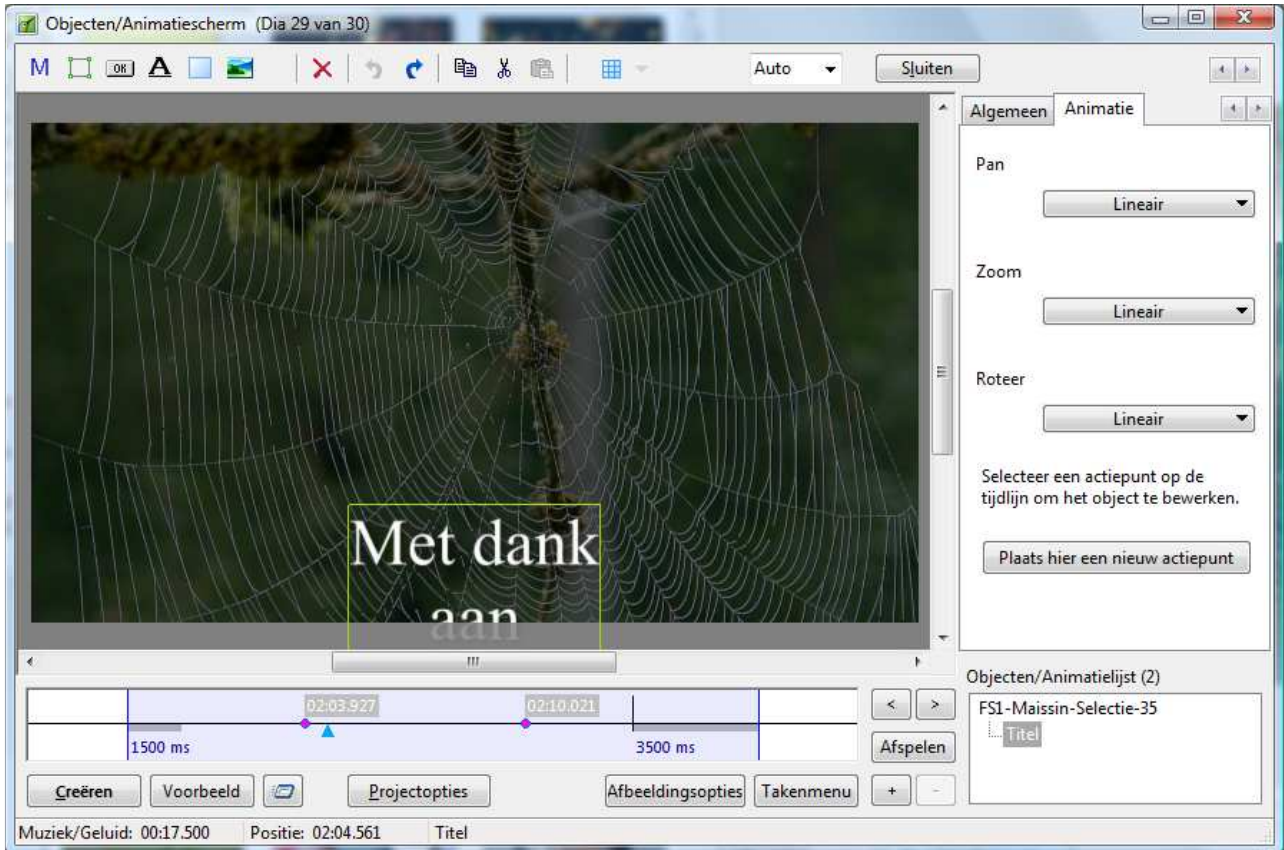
Objecten/Animatiescherm (Dia 29 van 30)

M OK A

Auto

Sluiten

Algemeen Animatie

Pan

Lineair

Zoom

Lineair

Roteer

Lineair

Selecteer een actiepunt op de tijdlijn om het object te bewerken.

Plaats hier een nieuw actiepunt

Met dank aan

Objecten/Animatielijst (2)

FS1-Maissin-Selectie-35

Titel

02:03.927

02:10.021

1500 ms

3500 ms

< >

Afspelen

Creëren

Voorbeeld

Projectopties

Afbeeldingsopties

Takenmenu

+ -

Muziek/Geluid: 00:17.500

Positie: 02:04.561

Titel